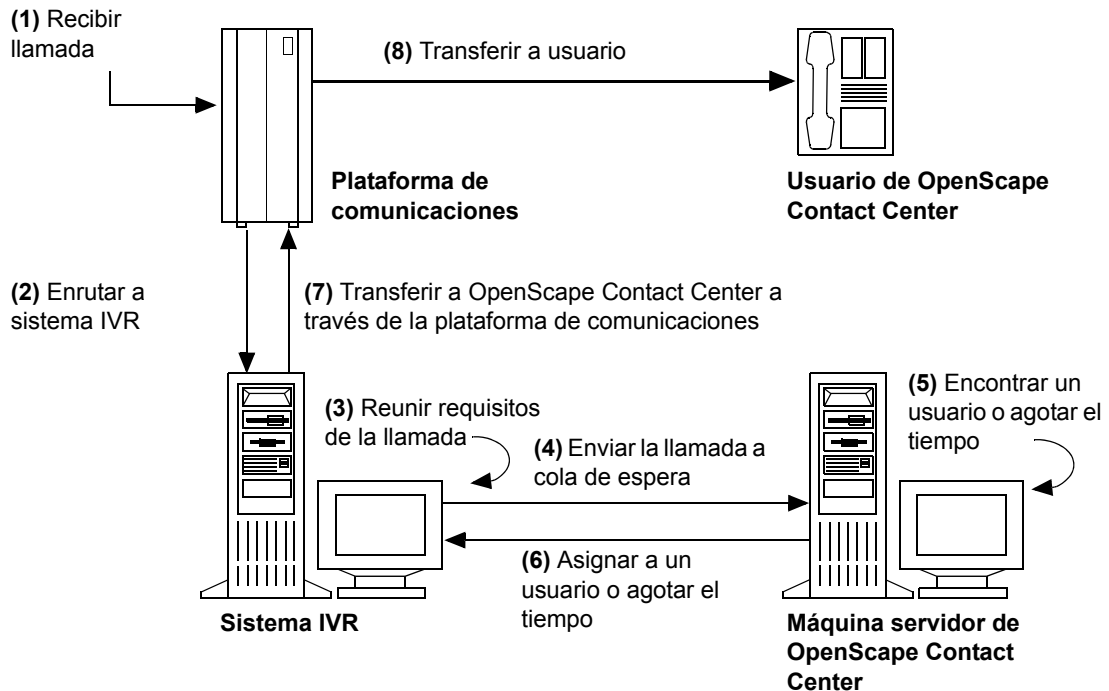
**(1)** Recibir llamada

**(8)** Transferir a usuario

**Plataforma de comunicaciones**

**Usuario de OpenScape Contact Center**

**(2)** Enrutar a sistema IVR

**(7)** Transferir a OpenScape Contact Center a través de la plataforma de comunicaciones

**(3)** Reunir requisitos de la llamada

**(4)** Enviar la llamada a cola de espera

**(5)** Encontrar un usuario o agotar el tiempo

**(6)** Asignar a un usuario o agotar el tiempo

**Sistema IVR**

**Máquina servidor de OpenScape Contact Center**